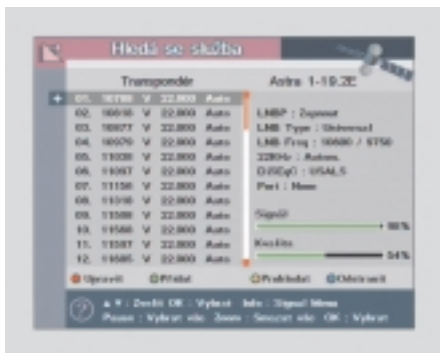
Hledá se služba

Transpondér

Astra 1-19.2E

| 01. | 10700 | V | 22.000 | Auto |
|---|---|---|---|---|
| 02. | 10818 | V | 22.000 | Auto |
| 03. | 10877 | V | 22.000 | Auto |
| 04. | 10970 | V | 22.000 | Auto |
| 05. | 11038 | V | 22.000 | Auto |
| 06. | 11097 | V | 22.000 | Auto |
| 07. | 11156 | V | 22.000 | Auto |
| 08. | 11318 | V | 22.000 | Auto |
| 09. | 11508 | V | 22.000 | Auto |
| 10. | 11568 | V | 22.000 | Auto |
| 11. | 11597 | V | 22.000 | Auto |
| 12. | 11685 | V | 22.000 | Auto |

LNBP : Zapnut
LNB Type : Universal
LNB Freq : 09750 / 10600
22KHz : Autom.
DiSEqC : USALS
Port : None

Signál
98%

Kvalita
54%

Upravit
Přidat
Prohledat
Odstranit

▲▼ : Dosáhl OK : Vybrat Info : Signál Menu
Pause : Vybrat vše Zoom : Smazat vše OK : Vybrat